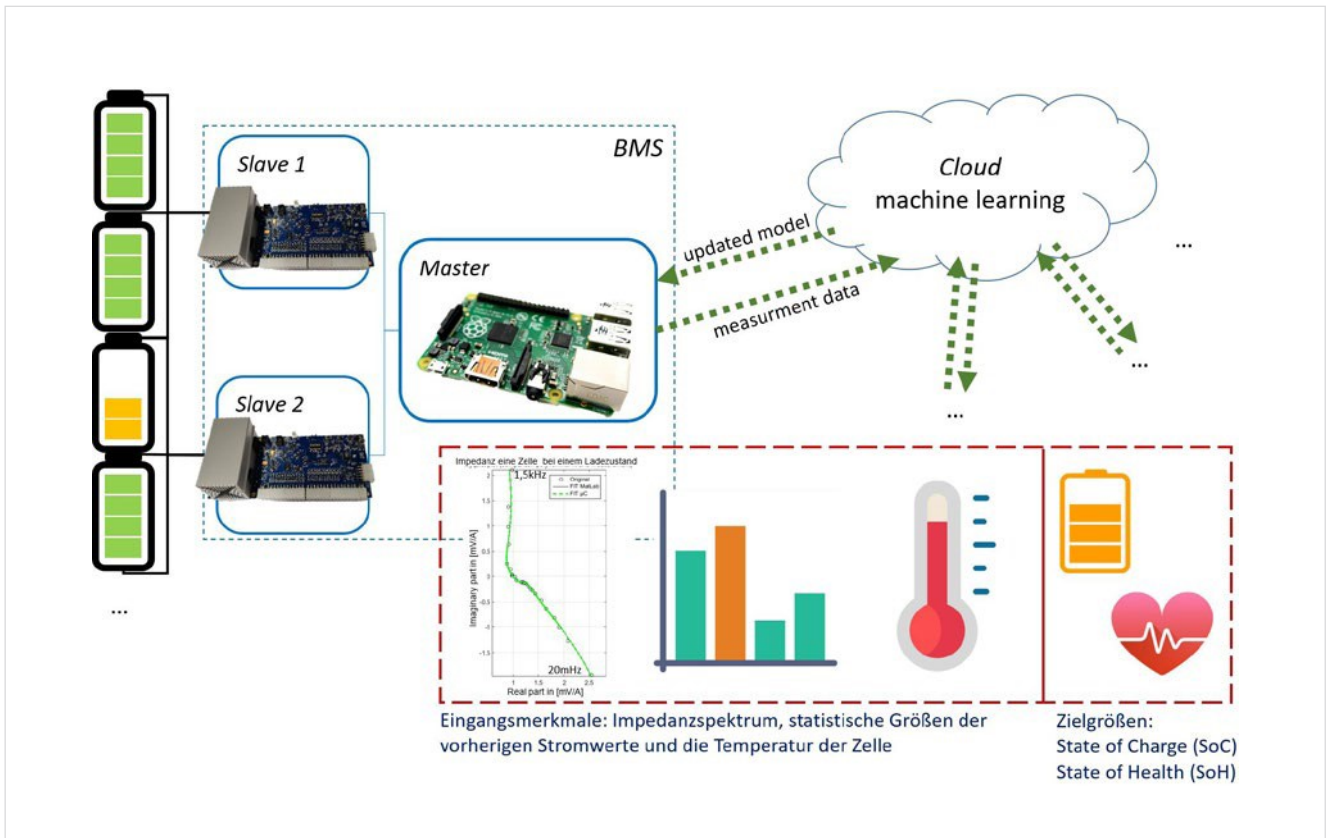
BMS

Slave 1

Master

Slave 2

...

Cloud
machine learning

updated model

measurment data

...

...

...

Impedanz eine Zelle bei einem Ladezustand

1,5kHz

Original
FIT MatLab
FIT µC

Imaginary part in [mV/A]

Real part in [mV/A]

20mHz

2
1.5
1
0.5
0
-0.5
-1
-1.5

1 1.5 2 2.5

Eingangsmerkmale: Impedanzspektrum, statistische Größen der vorherigen Stromwerte und die Temperatur der Zelle

Zielgrößen:
State of Charge (SoC)
State of Health (SoH)